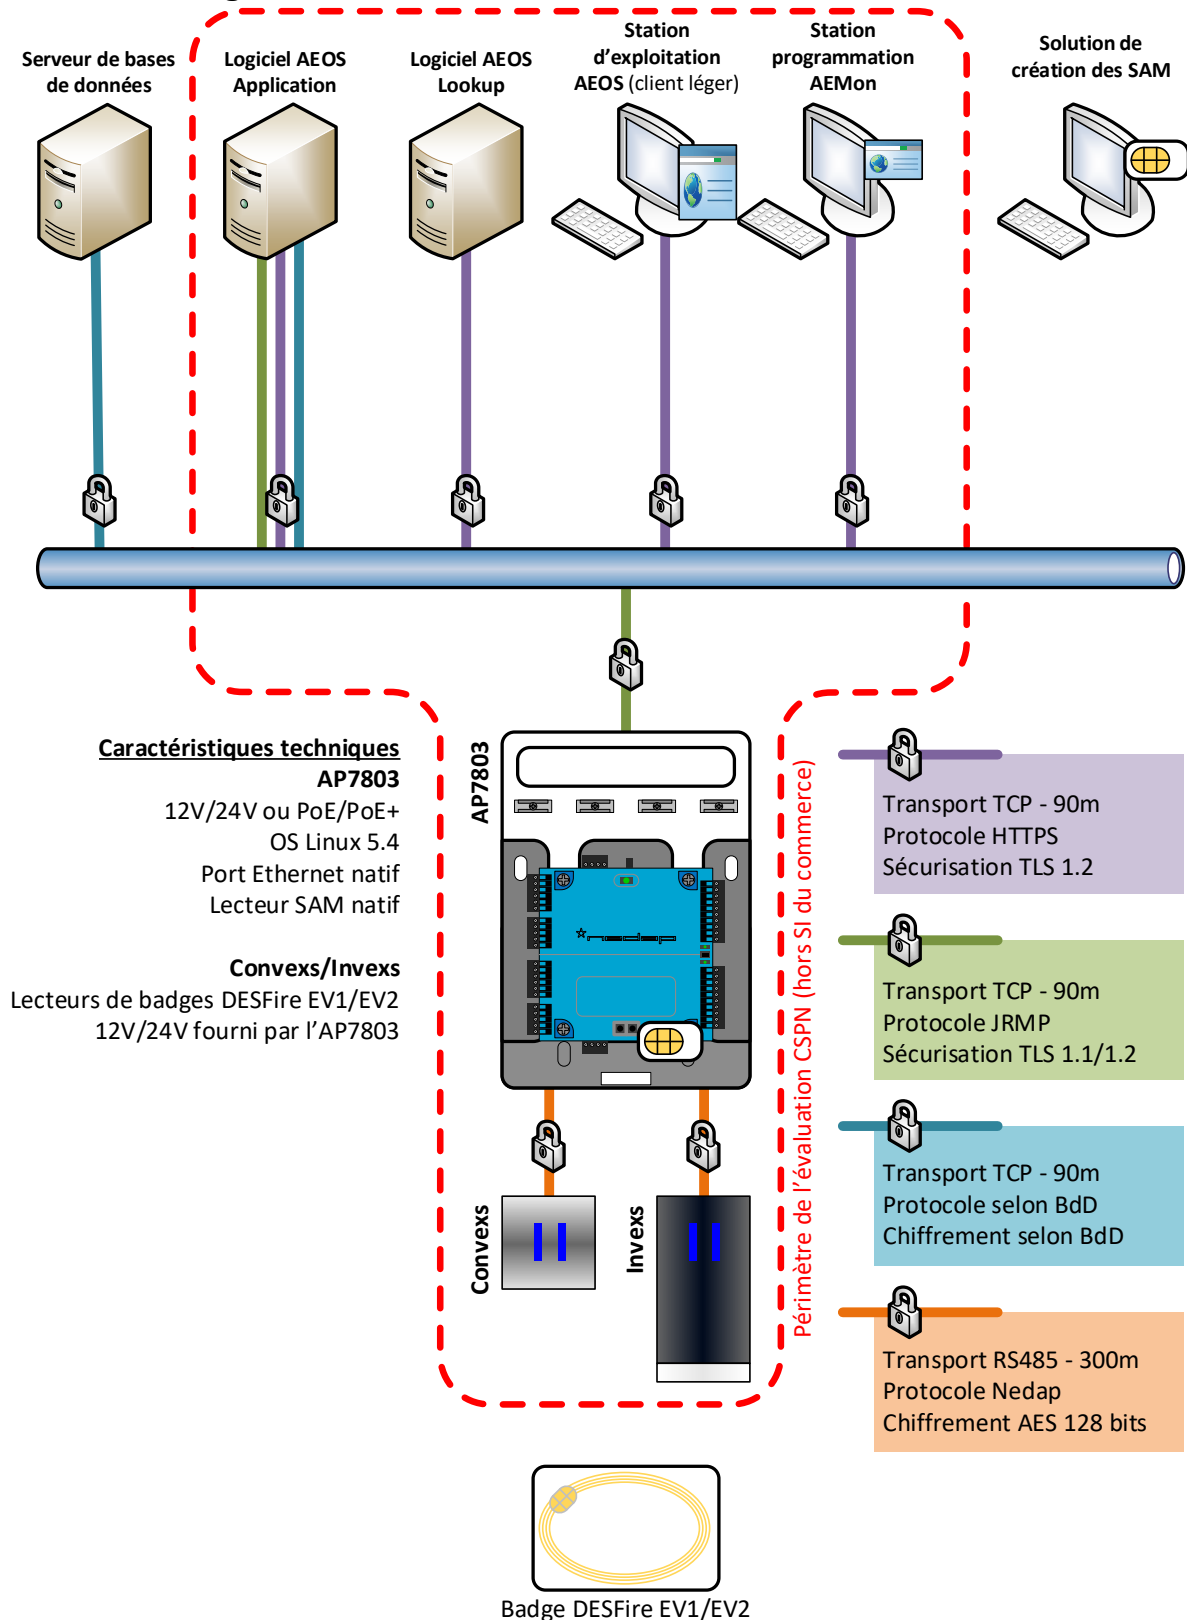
Serveur de bases de données

Logiciel AEOS Application

Logiciel AEOS Lookup

Station d'exploitation AEOS (client léger)

Station programmation AEMon

Solution de création des SAM

Caractéristiques techniques
AP7803
12V/24V ou PoE/PoE+
OS Linux 5.4
Port Ethernet natif
Lecteur SAM natif

Convexs/Invexs
Lecteurs de badges DESFire EV1/EV2
12V/24V fourni par l'AP7803

AP7803

Convexs

Invexs

Périmètre de l'évaluation CSPN (hors SI du commerce)

Transport TCP - 90m
Protocole HTTPS
Sécurisation TLS 1.2

Transport TCP - 90m
Protocole JRMP
Sécurisation TLS 1.1/1.2

Transport TCP - 90m
Protocole selon BdD
Chiffrement selon BdD

Transport RS485 - 300m
Protocole Nedap
Chiffrement AES 128 bits

Badge DESFire EV1/EV2